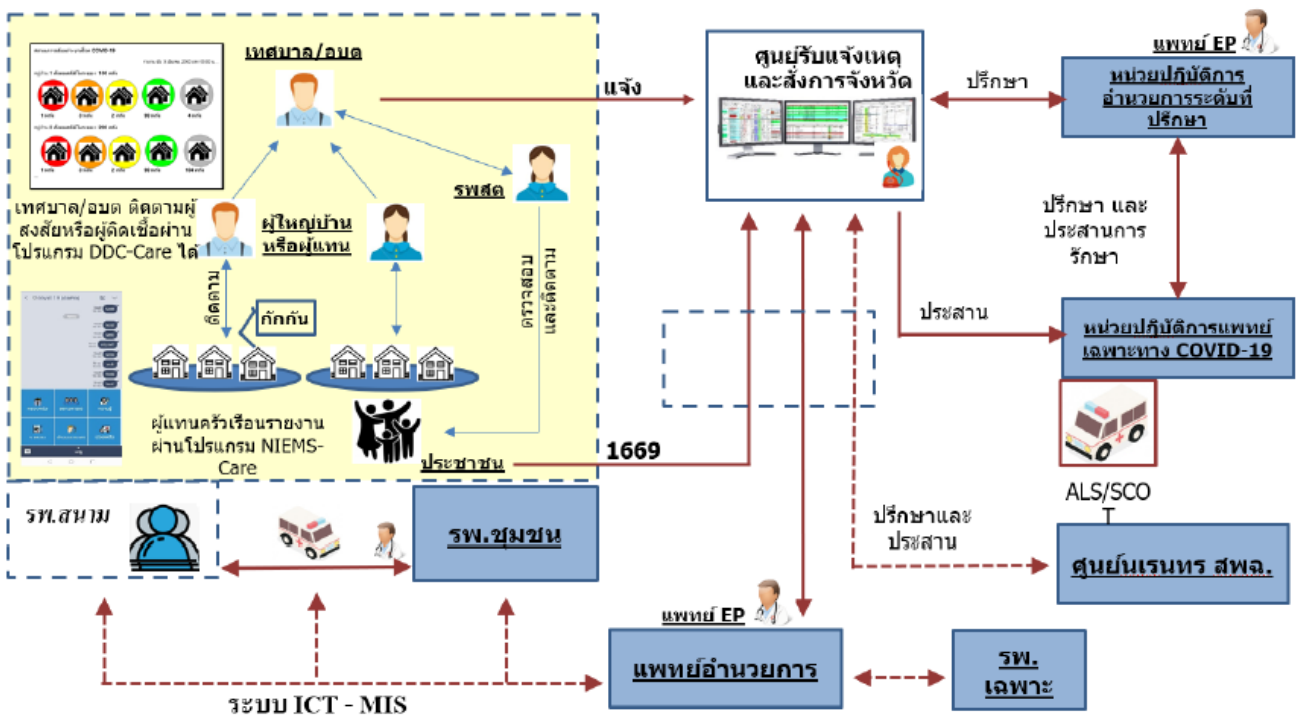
เทศบาล/อบต

แจ้ง

ศูนย์รับแจ้งเหตุและสั่งการจังหวัด

ปรึกษา

แพทย์ EP

หน่วยปฏิบัติการอำนวยการระดับที่ปรึกษา

รพสต

เทศบาล/อบต ติดตามผู้สงสัยหรือผู้ติดเชื้อผ่านโปรแกรม DDC-Care ได้

ผู้ใหญ่บ้านหรือผู้แทน

ติดตาม

กักกัน

ตรวจสอบและติดตาม

ปรึกษา และประสานการรักษา

ประสาน

หน่วยปฏิบัติการแพทย์เฉพาะทาง COVID-19

ผู้แทนครัวเรือนรายงานผ่านโปรแกรม NIEMS-Care

ประชาชน

1669

ALS/SCOT

รพ.สนาม

รพ.ชุมชน

ปรึกษาและประสาน

ศูนย์นเรนทร สพฉ.

แพทย์ EP

แพทย์อำนวยการ

รพ.เฉพาะ

ระบบ ICT - MIS